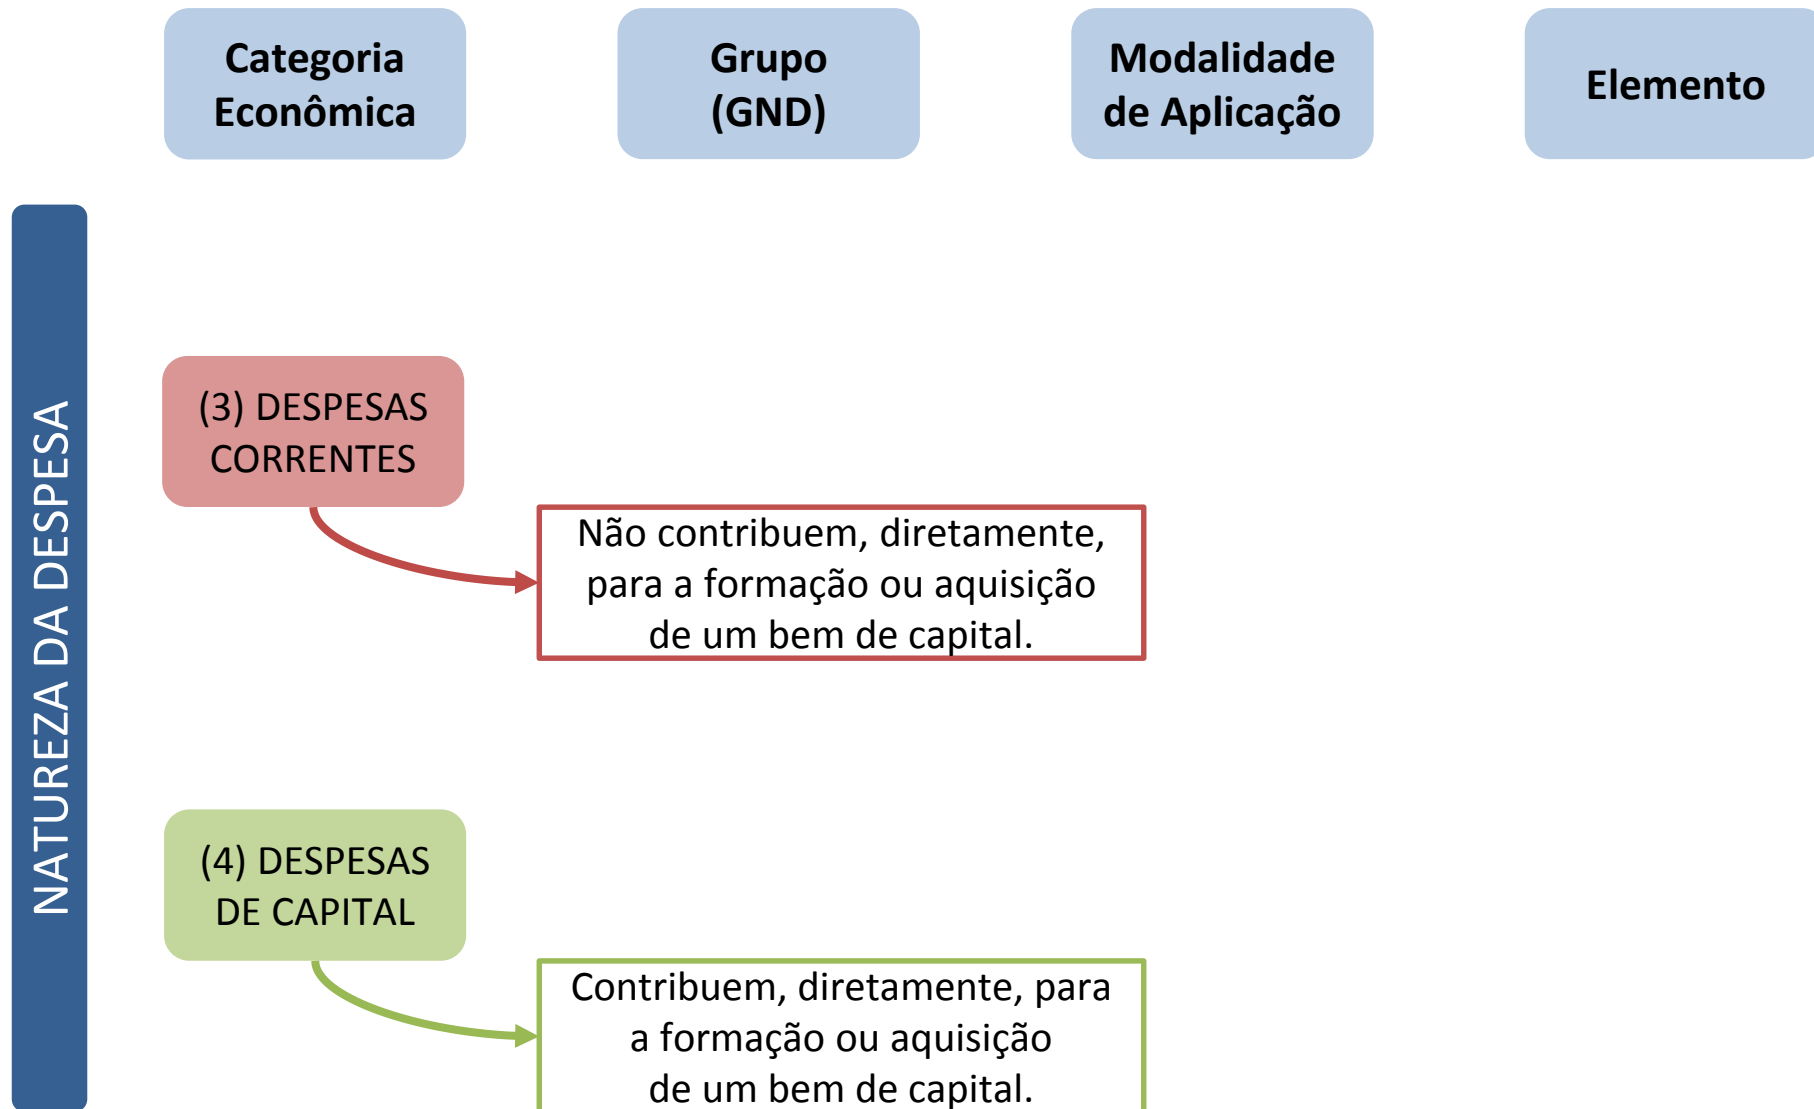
Categoria Econômica

Grupo (GND)

Modalidade de Aplicação

Elemento

NATUREZA DA DESPESA

(3) DESPESAS CORRENTES

Não contribuem, diretamente, para a formação ou aquisição de um bem de capital.

(4) DESPESAS DE CAPITAL

Contribuem, diretamente, para a formação ou aquisição de um bem de capital.